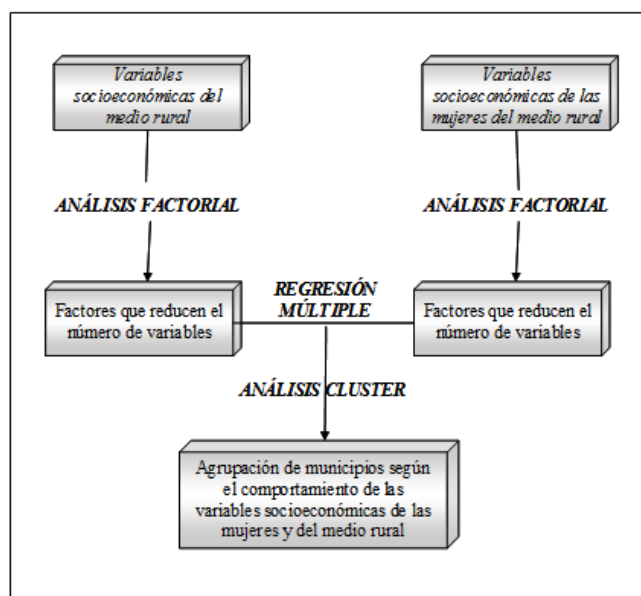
Variables socioeconómicas del medio rural

Variables socioeconómicas de las mujeres del medio rural

ANÁLISIS FACTORIAL

ANÁLISIS FACTORIAL

Factores que reducen el número de variables

REGRESIÓN MÚLTIPLE

Factores que reducen el número de variables

ANÁLISIS CLUSTER

Agrupación de municipios según el comportamiento de las variables socioeconómicas de las mujeres y del medio rural